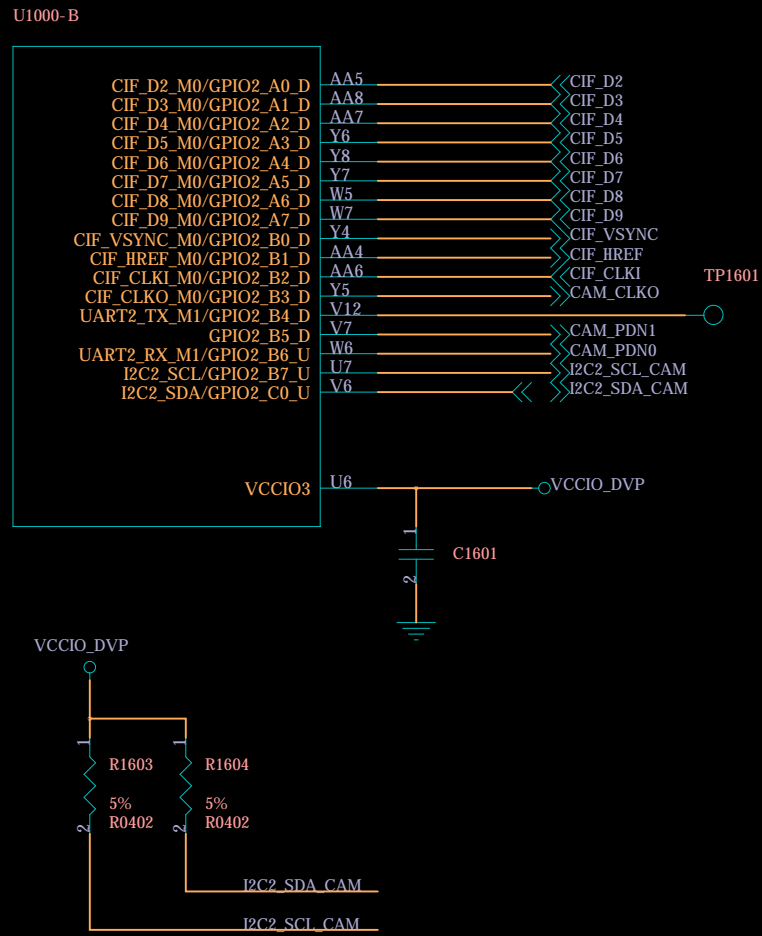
U1000-B

CIF_D2_M0/GPIO2_A0_D AA5 CIF_D2
CIF_D3_M0/GPIO2_A1_D AA8 CIF_D3
CIF_D4_M0/GPIO2_A2_D AA7 CIF_D4
CIF_D5_M0/GPIO2_A3_D Y6 CIF_D5
CIF_D6_M0/GPIO2_A4_D Y8 CIF_D6
CIF_D7_M0/GPIO2_A5_D Y7 CIF_D7
CIF_D8_M0/GPIO2_A6_D W5 CIF_D8
CIF_D9_M0/GPIO2_A7_D W7 CIF_D9
CIF_VSYNC_M0/GPIO2_B0_D Y4 CIF_VSYNC
CIF_HREF_M0/GPIO2_B1_D AA4 CIF_HREF
CIF_CLKI_M0/GPIO2_B2_D AA6 CIF_CLKI
CIF_CLKO_M0/GPIO2_B3_D Y5 CAM_CLKO
UART2_TX_M1/GPIO2_B4_D V12 TP1601
GPIO2_B5_D V7 CAM_PDN1
UART2_RX_M1/GPIO2_B6_U W6 CAM_PDN0
I2C2_SCL/GPIO2_B7_U U7 I2C2_SCL_CAM
I2C2_SDA/GPIO2_C0_U V6 I2C2_SDA_CAM

VCCIO3 U6 VCCIO_DVP

1
C1601
2

VCCIO_DVP

1 R1603 5% R0402 2
1 R1604 5% R0402 2

I2C2_SDA_CAM
I2C2_SCL_CAM